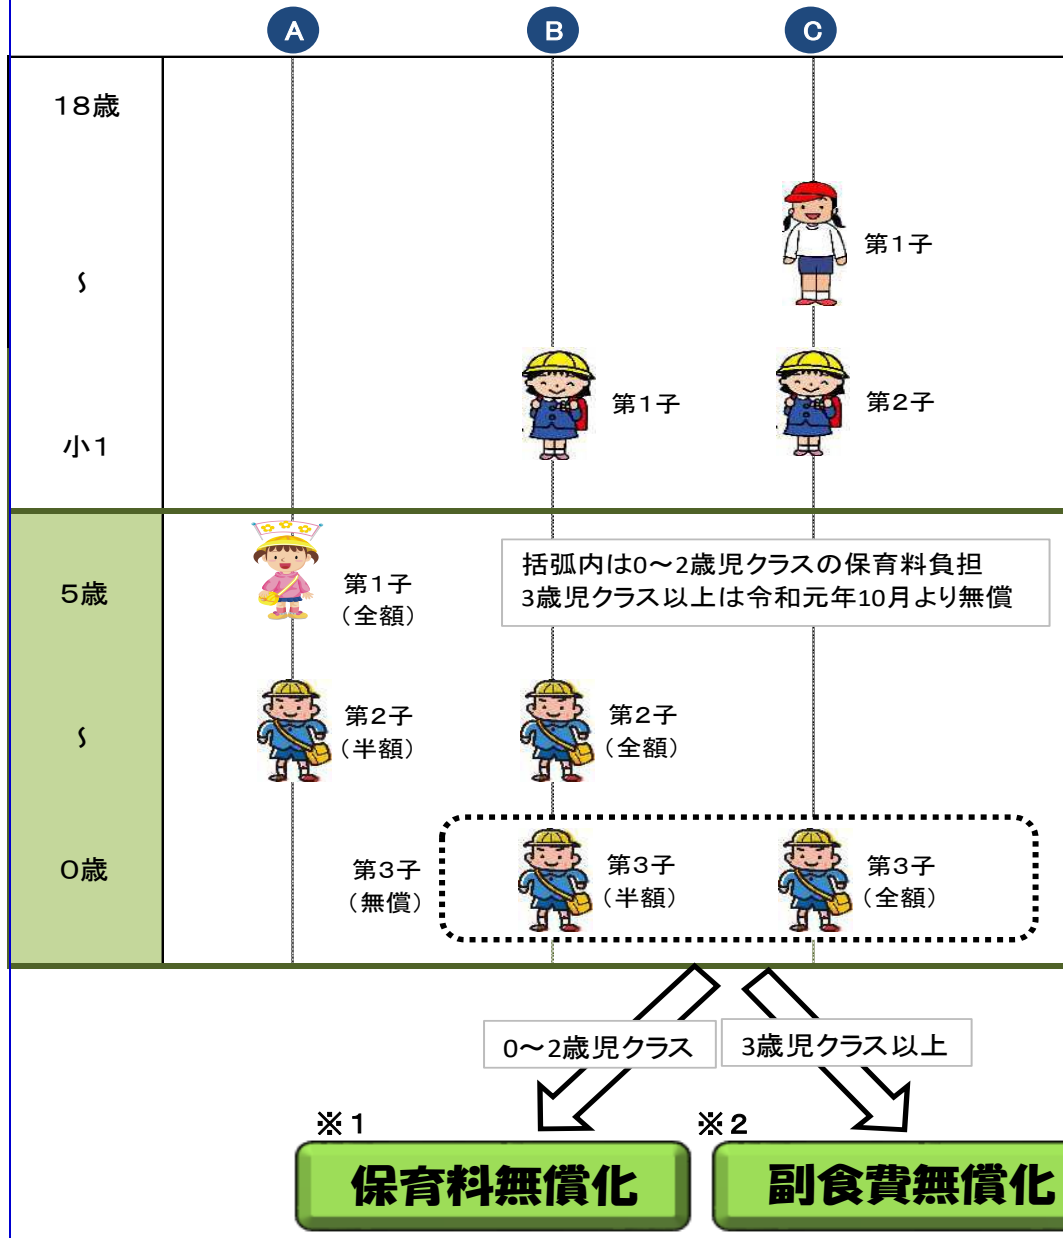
A
B
C

18歳

〵

小1

5歳

〵

0歳

第1子

第1子

第2子

第1子
（全額）

括弧内は0～2歳児クラスの保育料負担
3歳児クラス以上は令和元年10月より無償

第2子
（半額）

第2子
（全額）

第3子
（無償）

第3子
（半額）

第3子
（全額）

0～2歳児クラス

3歳児クラス以上

※1

※2

保育料無償化

副食費無償化